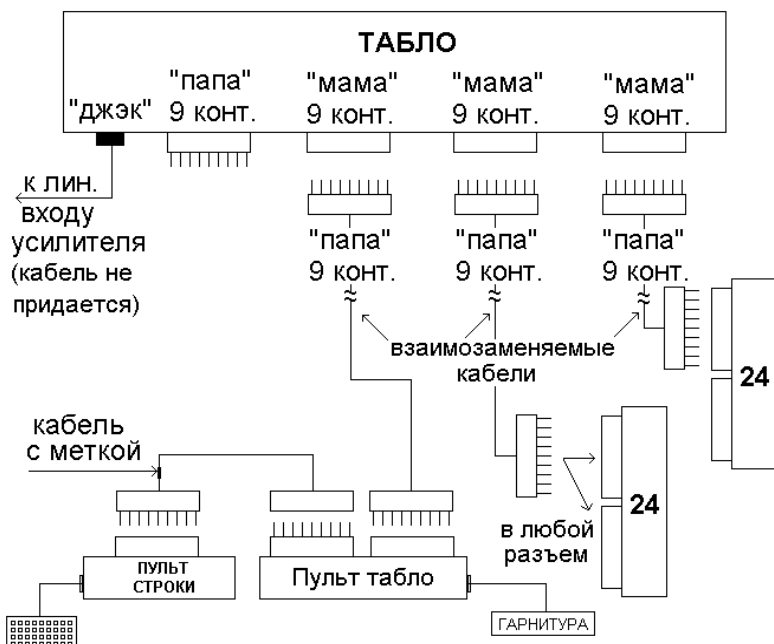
ТАБЛО

"джэк"

"папа"
9 конт.

"мама"
9 конт.

"мама"
9 конт.

"мама"
9 конт.

к лин. входу усилителя (кабель не придается)

"папа"
9 конт.

"папа"
9 конт.

"папа"
9 конт.

взаимозаменяемые кабели

24

кабель с меткой

24

в любой разъем

ПУЛЬТ СТРОКИ

Пульт табло

ГАРНИТУРА